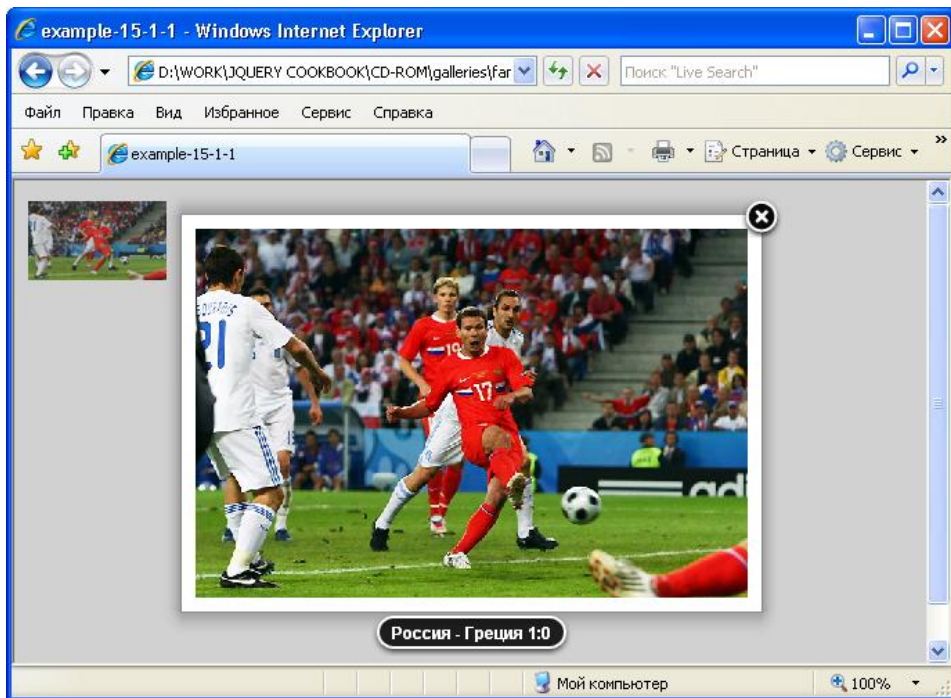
example-15-1-1 - Windows Internet Explorer

D:\WORK\JQUERY COOKBOOK\CD-ROM\galleries\far

Поиск "Live Search"

Файл Правка Вид Избранное Сервис Справка

example-15-1-1

Страница Сервис

Россия - Греция 1:0

Мой компьютер

100%